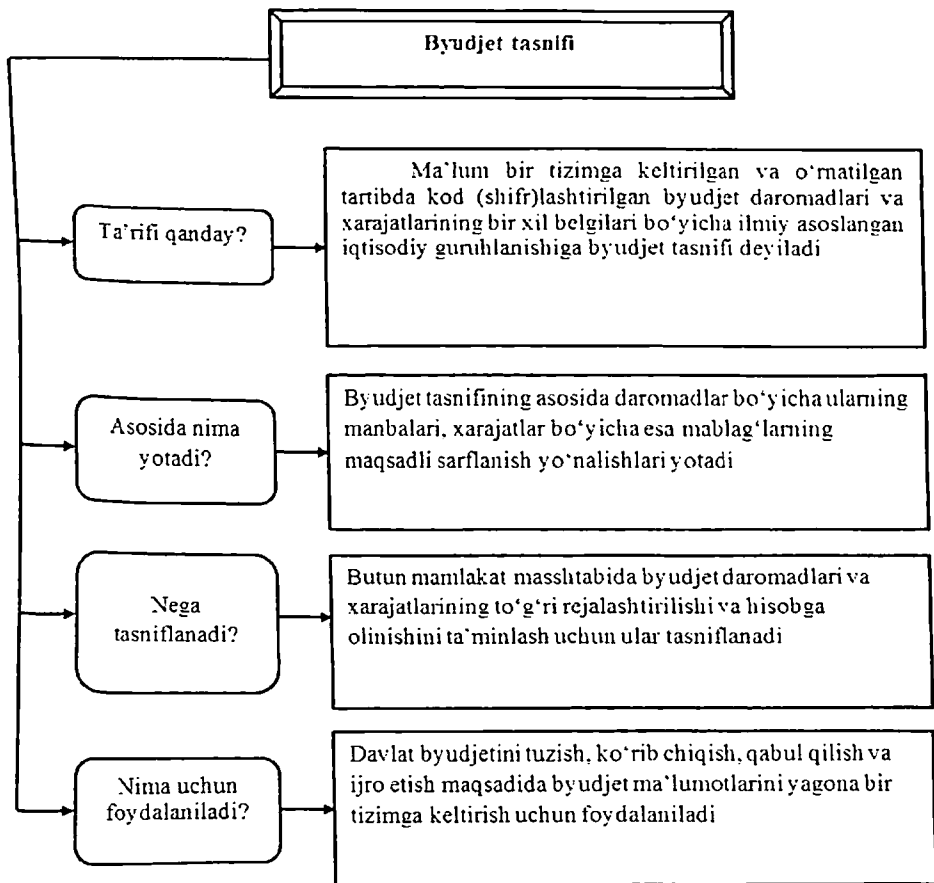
Byudjet tasnifi

Ta'rifi qanday?

Ma'lum bir tizimga keltirilgan va o'rnatilgan tartibda kod (shifr)lashtirilgan byudjet daromadlari va xarajatlarining bir xil belgilari bo'yicha ilmiy asoslangan iqtisodiy guruhlanishiga byudjet tasnifi deyiladi

Asosida nima yotadi?

Byudjet tasnifining asosida daromadlar bo'yicha ularning manbalari, xarajatlar bo'yicha esa mablag'larning maqsadli sarflanish yo'nalishlari yotadi

Nega tasniflanadi?

Butun mamlakat masshtabida byudjet daromadlari va xarajatlarining to'g'ri rejalashtirilishi va hisobga olinishini ta'minlash uchun ular tasniflanadi

Nima uchun foydalaniladi?

Davlat byudjetini tuzish, ko'rib chiqish, qabul qilish va ijro etish maqsadida byudjet ma'lumotlarini yagona bir tizimga keltirish uchun foydalaniladi